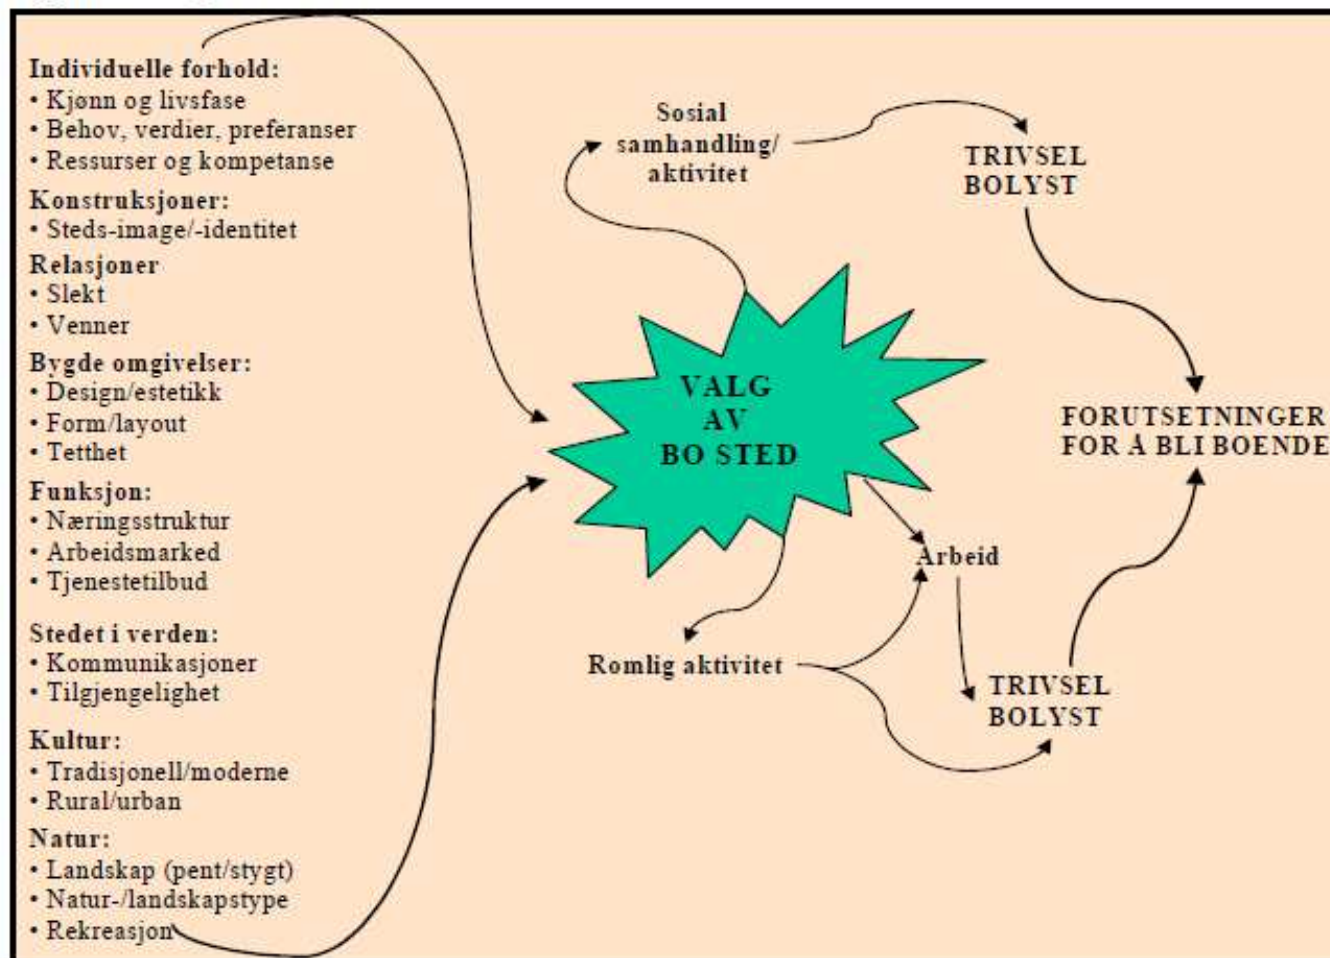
Individuelle forhold:
• Kjønn og livsfase
• Behov, verdier, preferanser
• Ressurser og kompetanse

Konstruksjoner:
• Steds-image/-identitet

Relasjoner
• Slekt
• Venner

Bygde omgivelser:
• Design/estetikk
• Form/layout
• Tetthet

Funksjon:
• Næringsstruktur
• Arbeidsmarked
• Tjenestetilbud

Stedet i verden:
• Kommunikasjoner
• Tilgjengelighet

Kultur:
• Tradisjonell/moderne
• Rural/urban

Natur:
• Landskap (pent/stygt)
• Natur-/landskapstype
• Rekreasjon

Sosial samhandling/ aktivitet

TRIVSEL BOLYST

VALG AV BO STED

FORUTSETNINGER FOR Å BLI BOENDE

Arbeid

Romlig aktivitet

TRIVSEL BOLYST